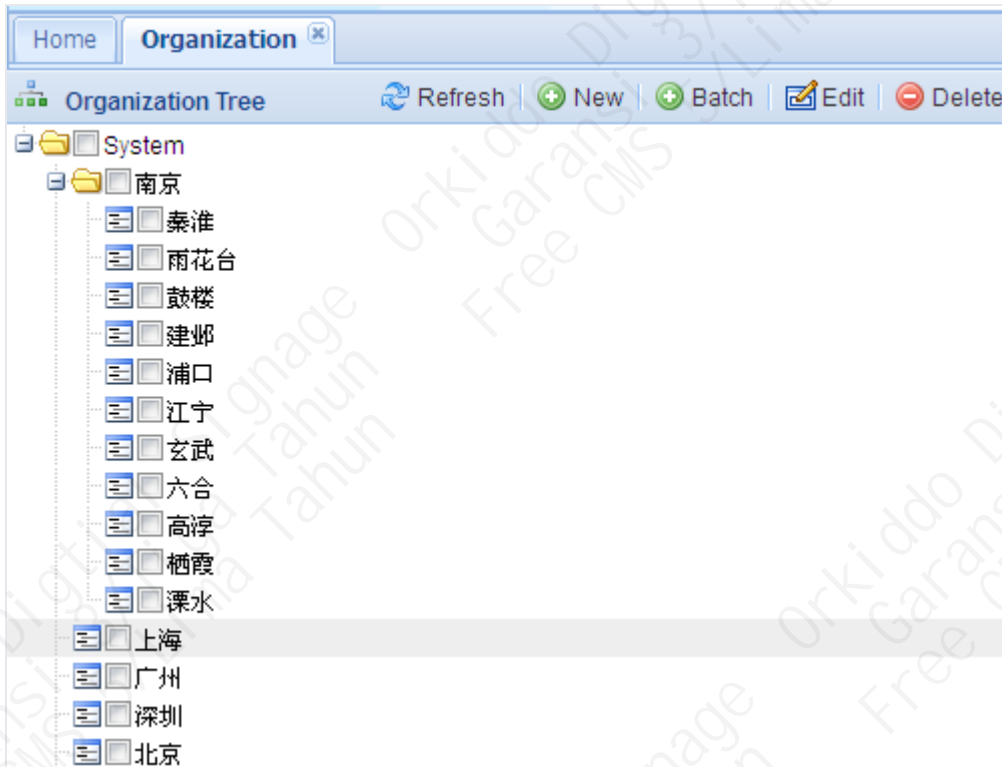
Home Organization

Organization Tree Refresh New Batch Edit Delete

System
南京
秦淮
雨花台
鼓楼
建邺
浦口
江宁
玄武
六合
高淳
栖霞
溧水
上海
广州
深圳
北京

Orkiddo Digital Signage
Garansi 3 Tahun
Free CMS Lifetime
Orkiddo Digital Signage
Garansi 3 Tahun
Free CMS